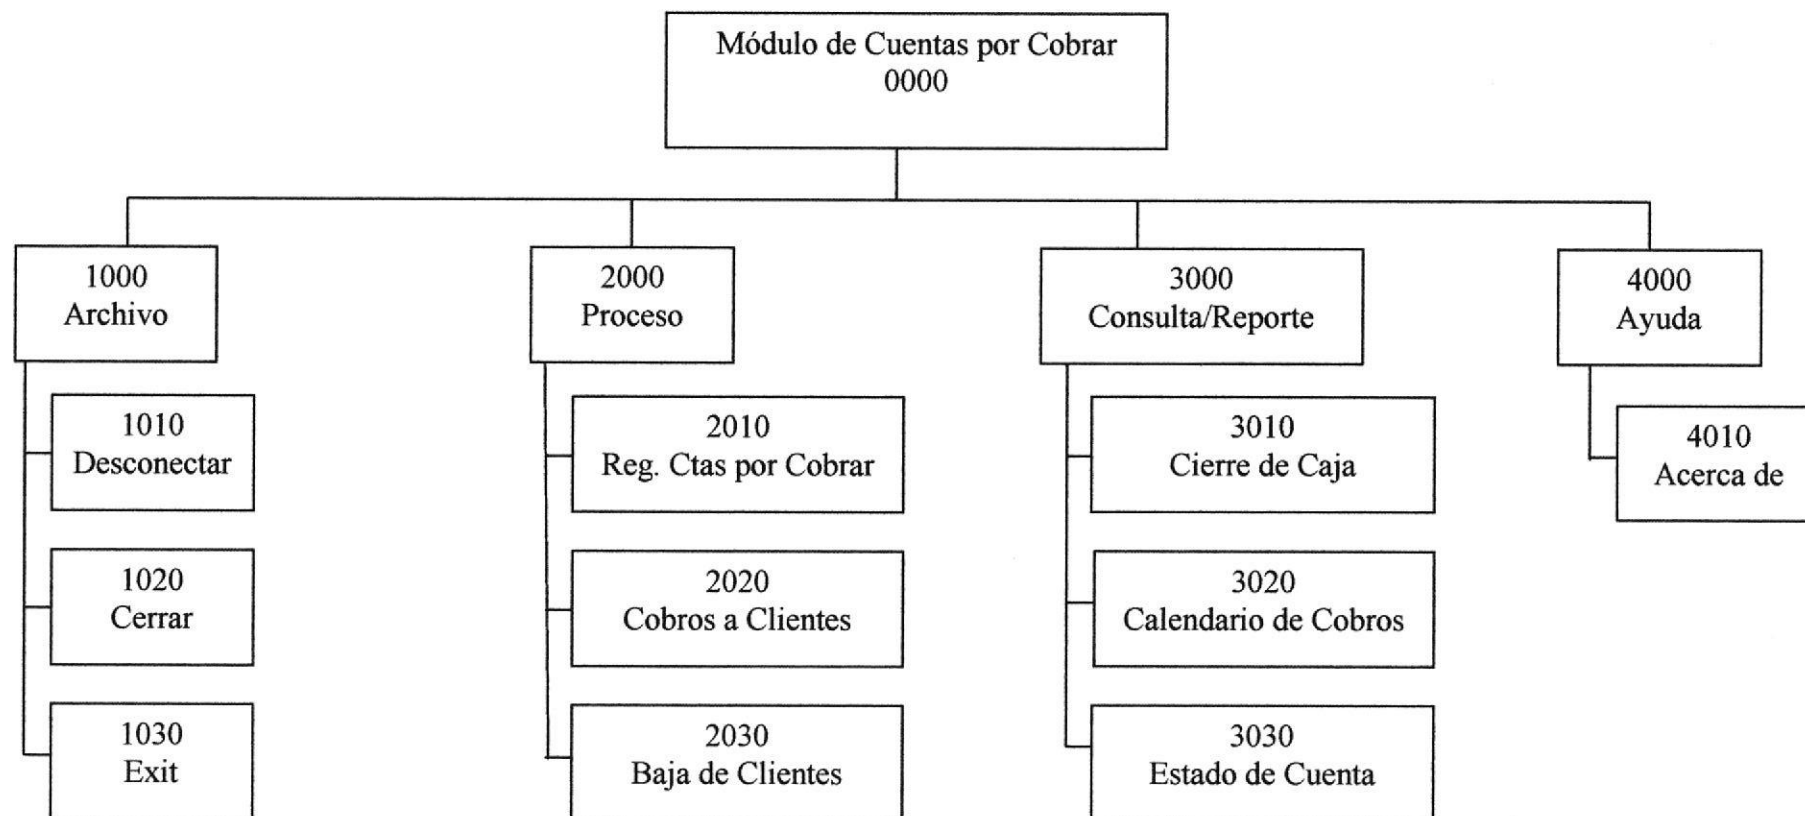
Módulo de Cuentas por Cobrar
0000

1000
Archivo

1010
Desconectar

1020
Cerrar

1030
Exit

2000
Proceso

2010
Reg. Ctas por Cobrar

2020
Cobros a Clientes

2030
Baja de Clientes

3000
Consulta/Reporte

3010
Cierre de Caja

3020
Calendario de Cobros

3030
Estado de Cuenta

4000
Ayuda

4010
Acerca de